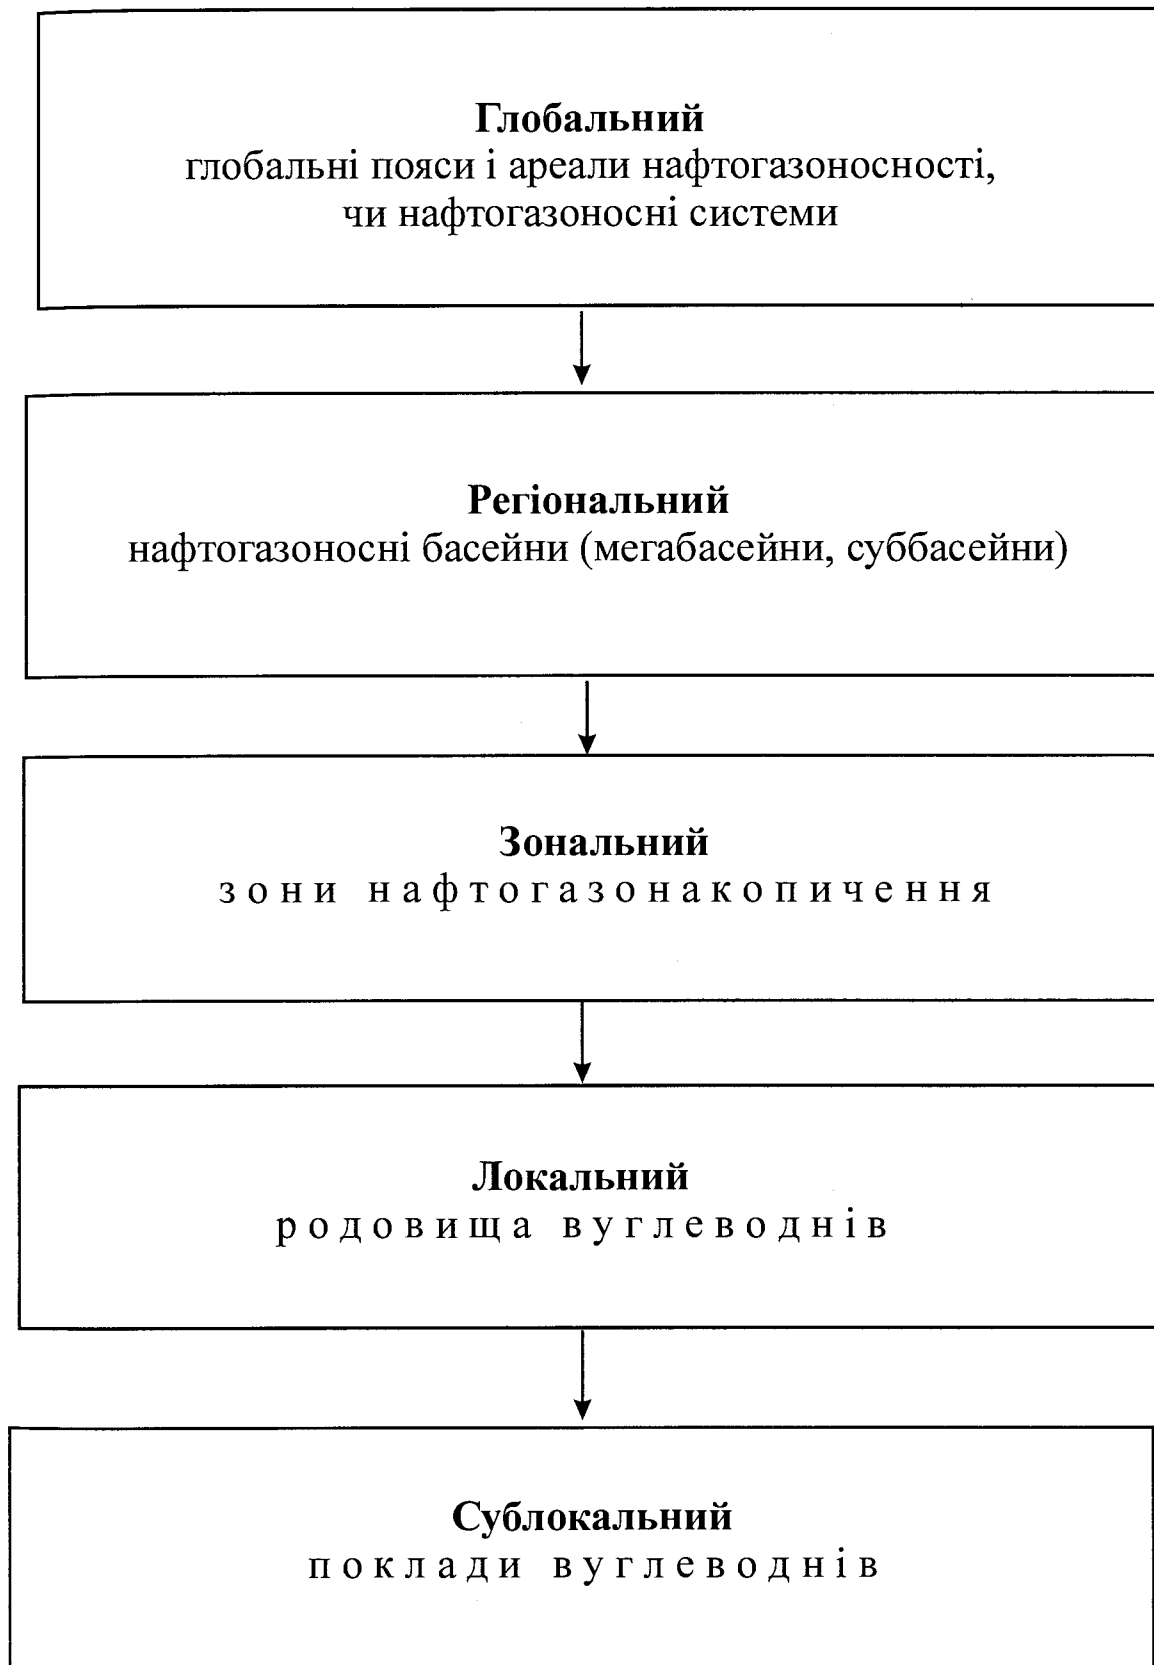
Глобальний
глобальні пояси і ареали нафтогазоносності, чи нафтогазоносні системи

Регіональний
нафтогазоносні басейни (мегабасейни, суббасейни)

Зональний
зони нафтогазонакопичення

Локальний
родовища вуглеводнів

Сублокальний
поклади вуглеводнів